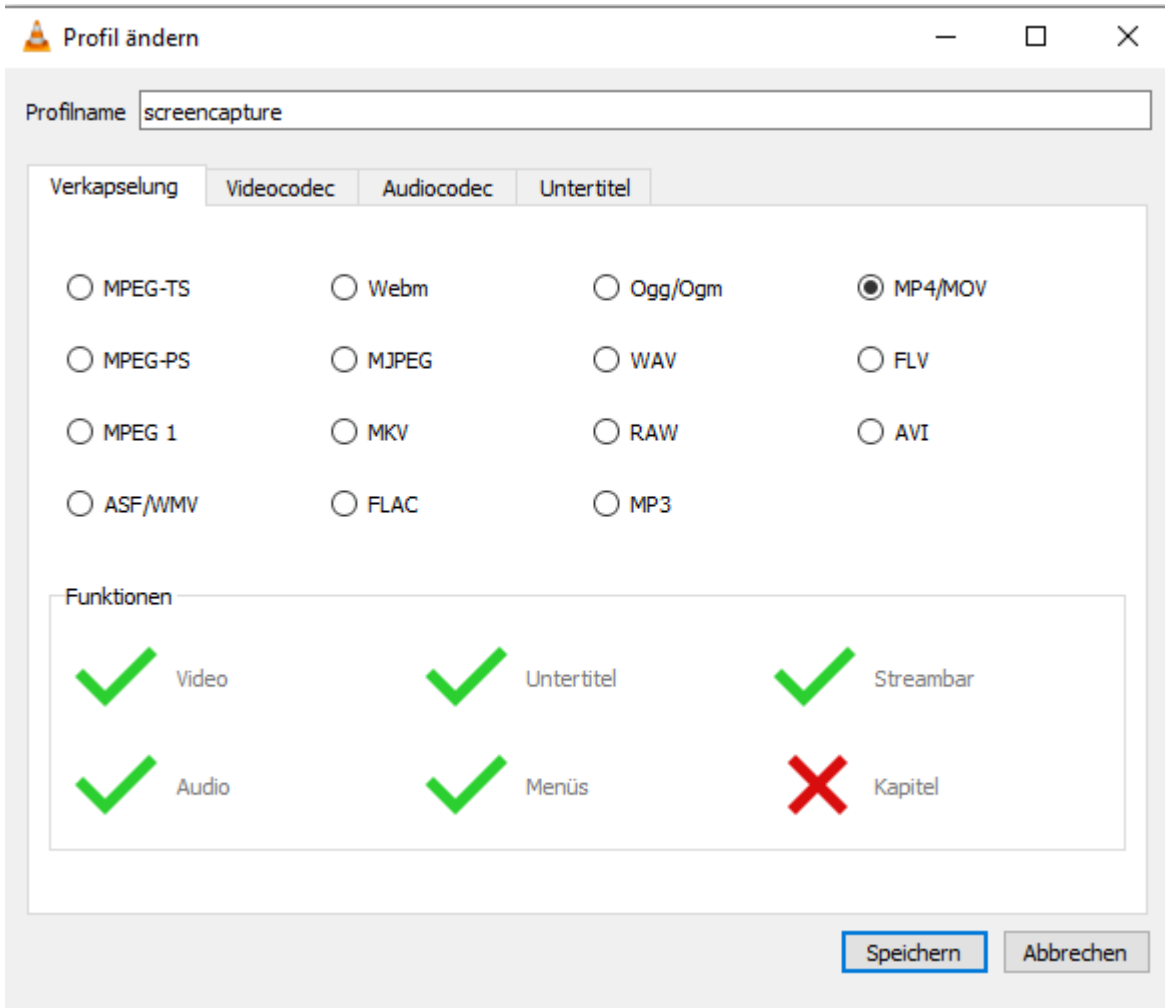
Profil ändern

Profilname screencapture

Verkapselung | Videocodec | Audiocodec | Untertitel

MPEG-TS
Webm
Ogg/Ogm
MP4/MOV
MPEG-PS
MJPEG
WAV
FLV
MPEG 1
MKV
RAW
AVI
ASF/WMV
FLAC
MP3

Funktionen

Video
Untertitel
Streambar
Audio
Menüs
Kapitel

Speichern
Abbrechen